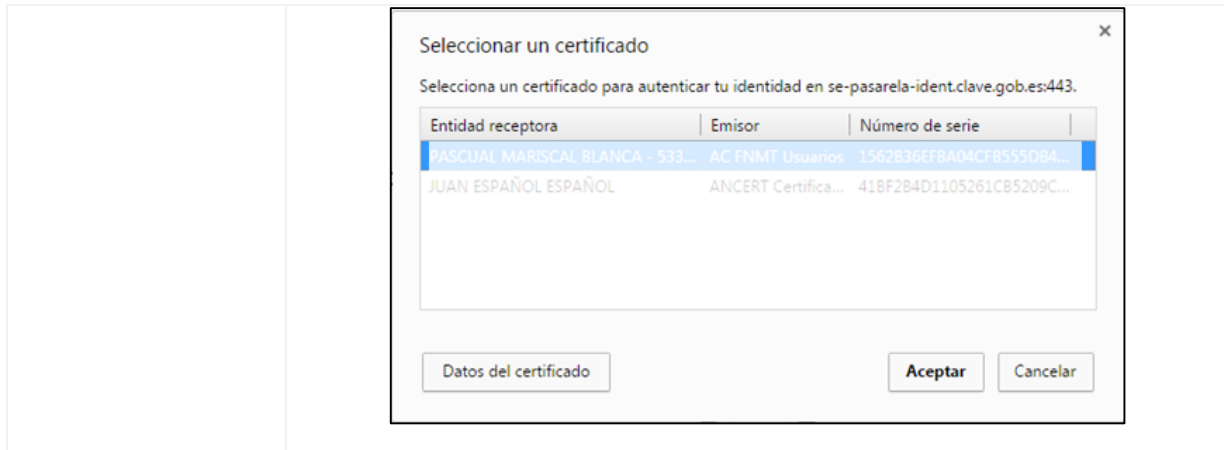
Seleccionar un certificado

×

Selecciona un certificado para autenticar tu identidad en se-pasarela-ident.clave.gob.es:443.

| Entidad receptora | Emisor | Número de serie |
|---|---|---|
| PASCUAL MARISCAL BLANCA - 533... | AC FNMT Usuarios | 1562B36EFBA04CF8555DB4... |
| JUAN ESPAÑOL ESPAÑOL | ANCERT Certifica... | 41BF2B4D1105261CB5209C... |

Datos del certificado

Aceptar

Cancelar